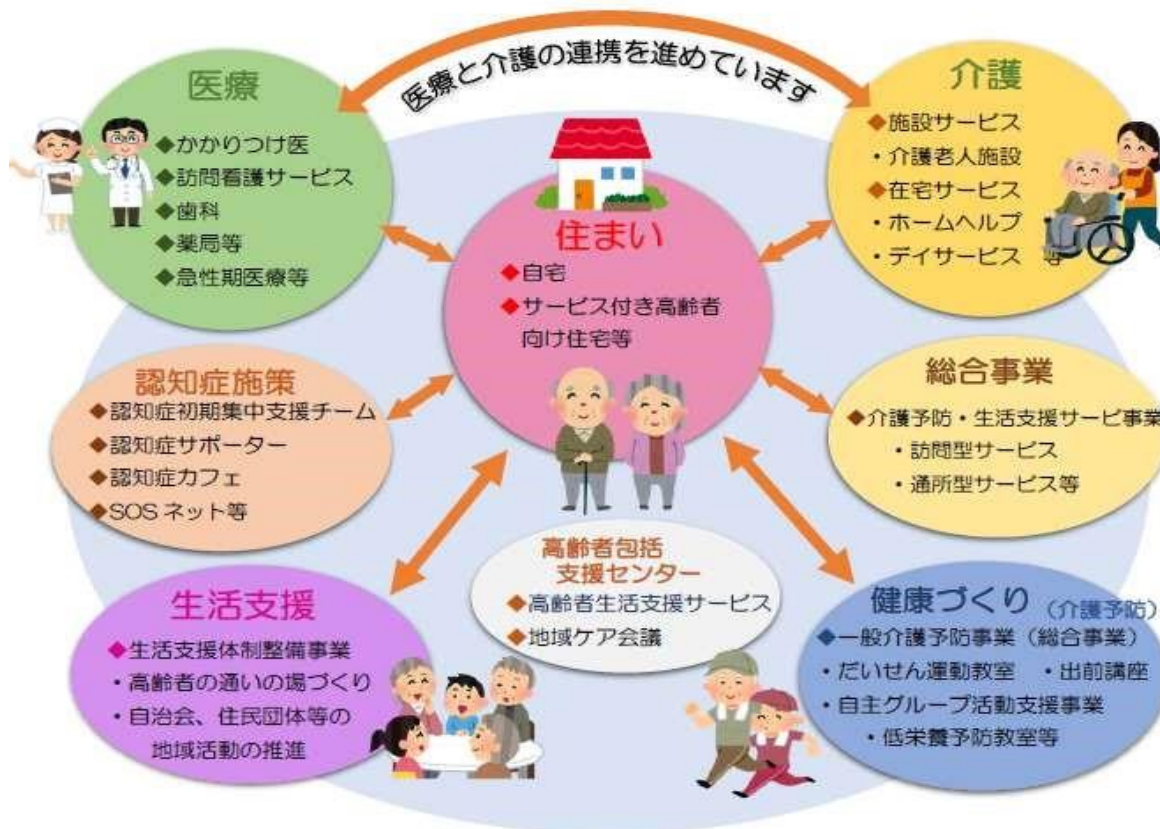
医療と介護の連携を進めています

医療
◆かかりつけ医
◆訪問看護サービス
◆歯科
◆薬局等
◆急性期医療等

介護
◆施設サービス
・介護老人施設
◆在宅サービス
・ホームヘルプ
・デイサービス 等

住まい
◆自宅
◆サービス付き高齢者向け住宅等

認知症施策
◆認知症初期集中支援チーム
◆認知症サポーター
◆認知症カフェ
◆SOS ネット等

総合事業
◆介護予防・生活支援サービ事業
・訪問型サービス
・通所型サービス等

高齢者包括支援センター
◆高齢者生活支援サービス
◆地域ケア会議

生活支援
◆生活支援体制整備事業
・高齢者の通いの場づくり
・自治会、住民団体等の地域活動の推進

健康づくり（介護予防）
◆一般介護予防事業（総合事業）
・だいせん運動教室 ・出前講座
・自主グループ活動支援事業
・低栄養予防教室等